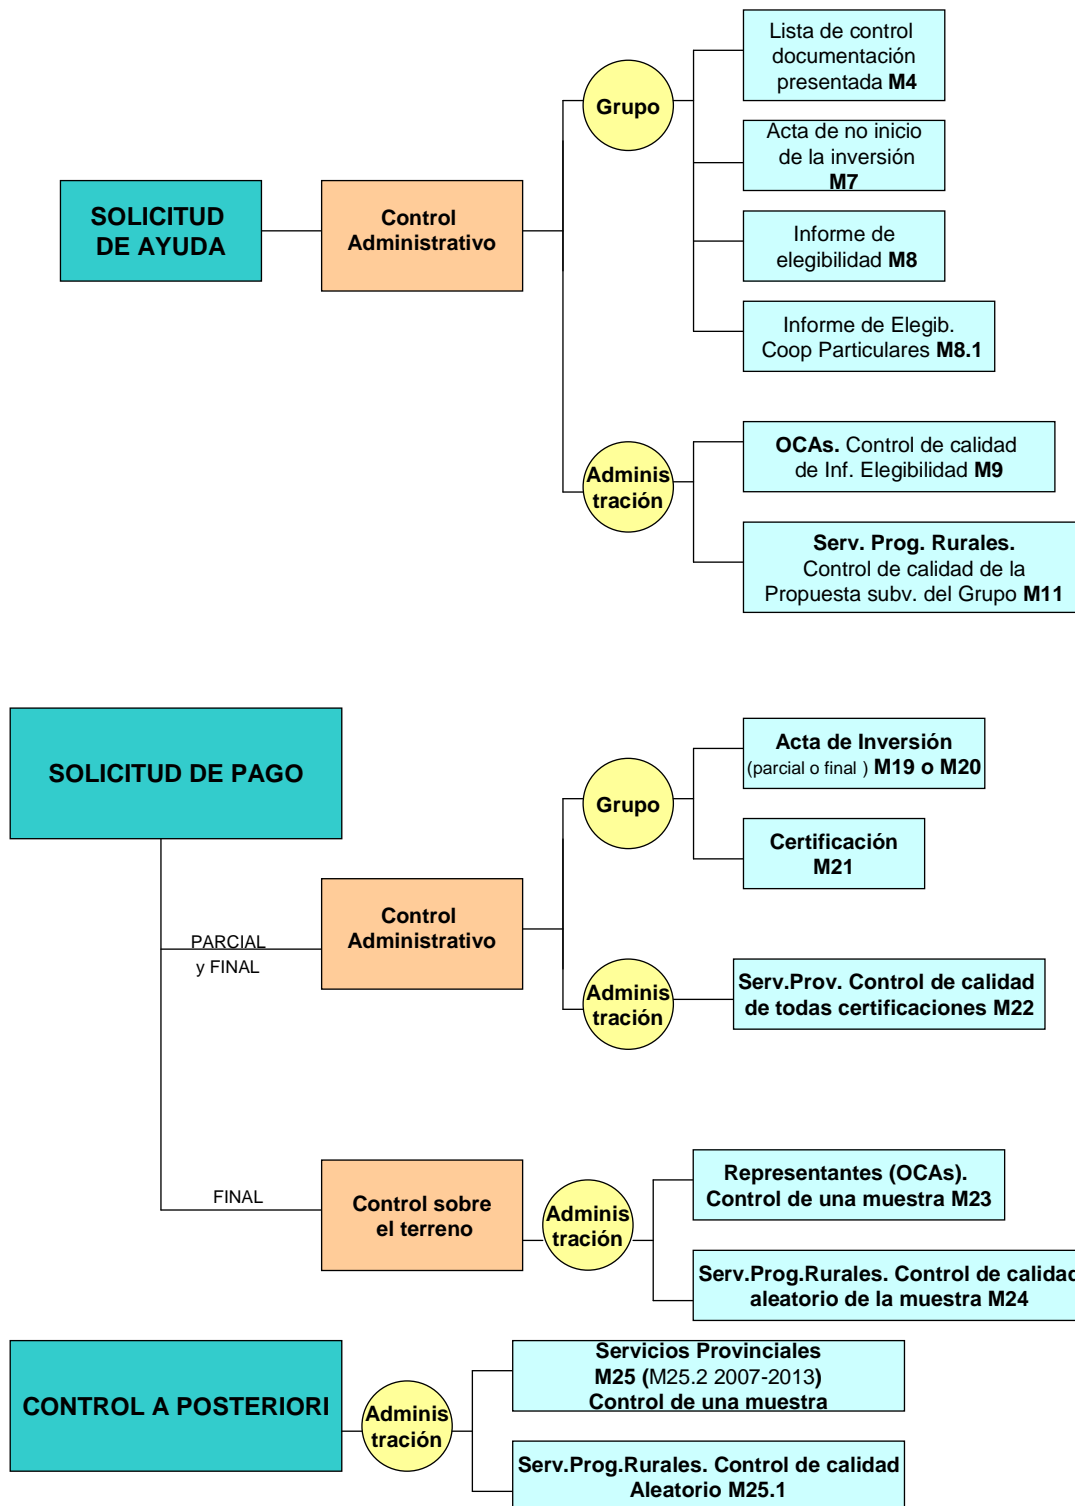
SOLICITUD DE AYUDA

Control Administrativo

Grupo

Lista de control documentación presentada **M4**

Acta de no inicio de la inversión **M7**

Informe de elegibilidad **M8**

Informe de Elegib. Coop Particulares **M8.1**

Adminis tración

**OCAs.** Control de calidad de Inf. Elegibilidad **M9**

**Serv. Prog. Rurales.** Control de calidad de la Propuesta subv. del Grupo **M11**

SOLICITUD DE PAGO

PARCIAL y FINAL

Control Administrativo

Grupo

Acta de Inversión (parcial o final ) M19 o M20

Certificación M21

Adminis tración

Serv.Prov. Control de calidad de todas certificaciones M22

FINAL

Control sobre el terreno

Adminis tración

Representantes (OCAs). Control de una muestra M23

Serv.Prog.Rurales. Control de calidac aleatorio de la muestra M24

CONTROL A POSTERIORI

Adminis tración

Servicios Provinciales M25 (M25.2 2007-2013) Control de una muestra

Serv.Prog.Rurales. Control de calidad Aleatorio M25.1